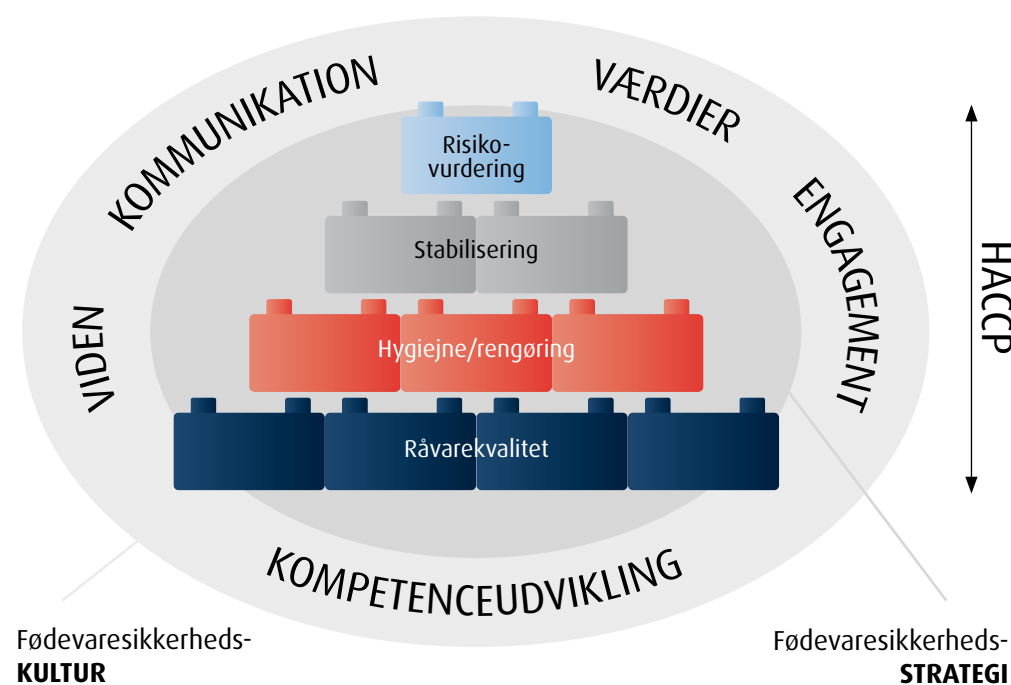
KOMMUNIKATION

VÆRDIER

ENGAGEMENT

VIDEN

KOMPETENCEUDVIKLING

HACCP

Risiko-vurdering

Stabilisering

Hygiejne/rengøring

Råvarekvalitet

Fødevaresikkerheds-
**KULTUR**

Fødevaresikkerheds-
**STRATEGI**